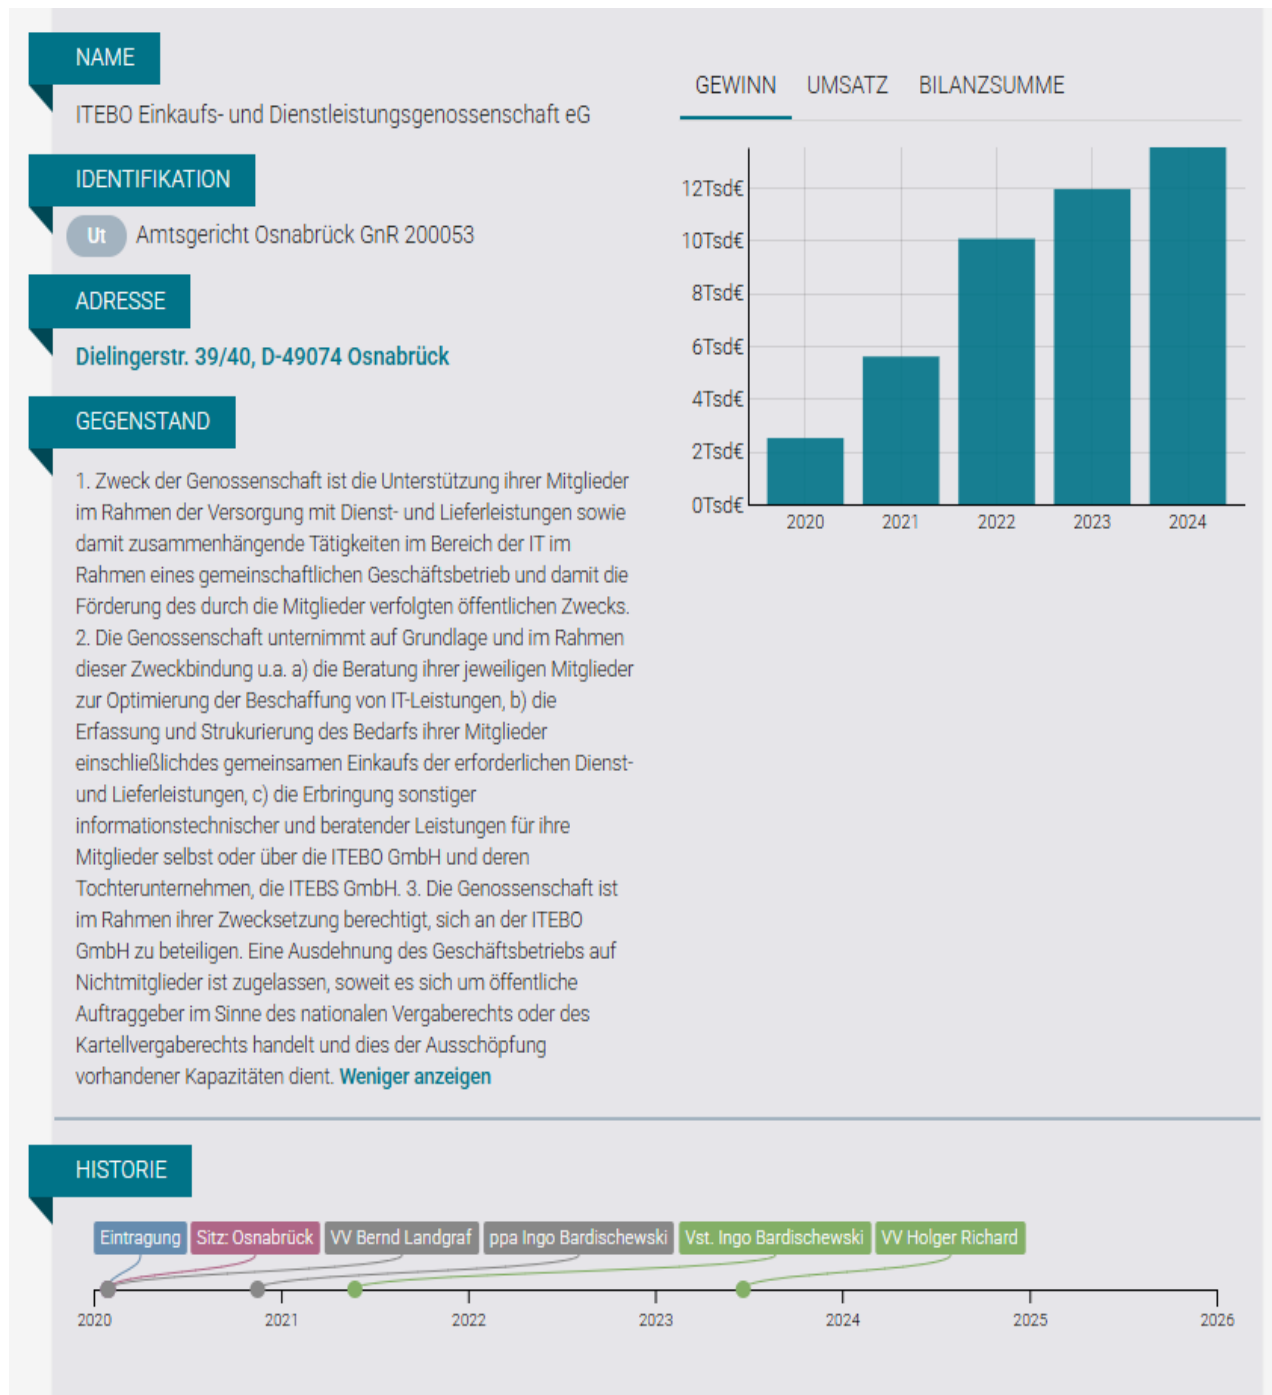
NAME

ITEBO Einkaufs- und Dienstleistungsgenossenschaft eG

IDENTIFIKATION

Ut Amtsgericht Osnabrück GnR 200053

ADRESSE

Dielingerstr. 39/40, D-49074 Osnabrück

GEGENSTAND

1. Zweck der Genossenschaft ist die Unterstützung ihrer Mitglieder im Rahmen der Versorgung mit Dienst- und Lieferleistungen sowie damit zusammenhängende Tätigkeiten im Bereich der IT im Rahmen eines gemeinschaftlichen Geschäftsbetrieb und damit die Förderung des durch die Mitglieder verfolgten öffentlichen Zwecks. 2. Die Genossenschaft unternimmt auf Grundlage und im Rahmen dieser Zweckbindung u.a. a) die Beratung ihrer jeweiligen Mitglieder zur Optimierung der Beschaffung von IT-Leistungen, b) die Erfassung und Strukurierung des Bedarfs ihrer Mitglieder einschließlichdes gemeinsamen Einkaufs der erforderlichen Dienst- und Lieferleistungen, c) die Erbringung sonstiger informationstechnischer und beratender Leistungen für ihre Mitglieder selbst oder über die ITEBO GmbH und deren Tochterunternehmen, die ITEBS GmbH. 3. Die Genossenschaft ist im Rahmen ihrer Zwecksetzung berechtigt, sich an der ITEBO GmbH zu beteiligen. Eine Ausdehnung des Geschäftsbetriebs auf Nichtmitglieder ist zugelassen, soweit es sich um öffentliche Auftraggeber im Sinne des nationalen Vergaberechts oder des Kartellvergaberechts handelt und dies der Ausschöpfung vorhandener Kapazitäten dient. Weniger anzeigen

GEWINN UMSATZ BILANZSUMME

12Tsd€
10Tsd€
8Tsd€
6Tsd€
4Tsd€
2Tsd€
0Tsd€
2020 2021 2022 2023 2024

HISTORIE

Eintragung Sitz: Osnabrück VV Bernd Landgraf ppa Ingo Bardischewski Vst. Ingo Bardischewski VV Holger Richard

2020 2021 2022 2023 2024 2025 2026